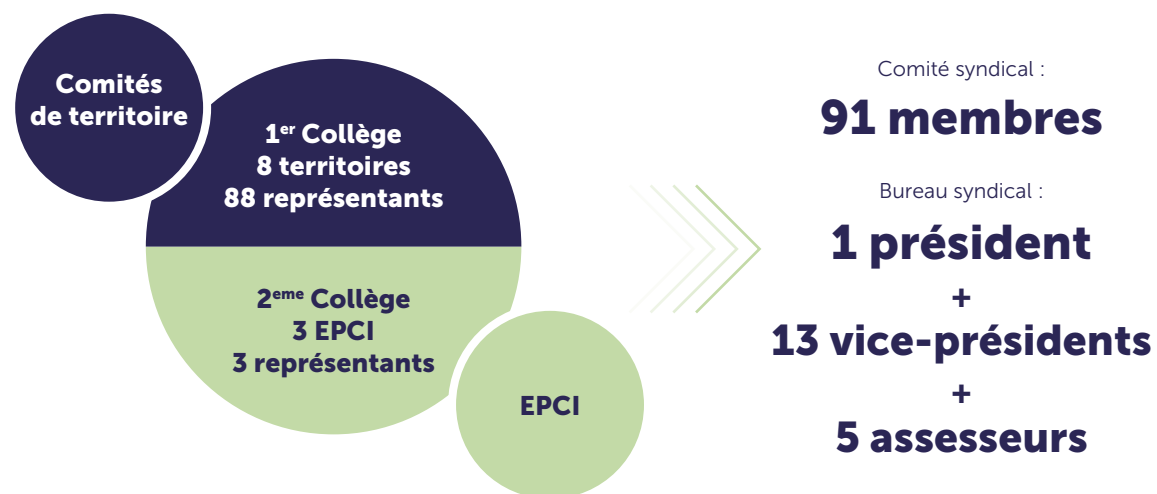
Comités de territoire

1$^{er}$ Collège
8 territoires
88 représentants

2$^{eme}$ Collège
3 EPCI
3 représentants

EPCI

Comité syndical :
91 membres

Bureau syndical :
1 président
+
13 vice-présidents
+
5 assesseurs